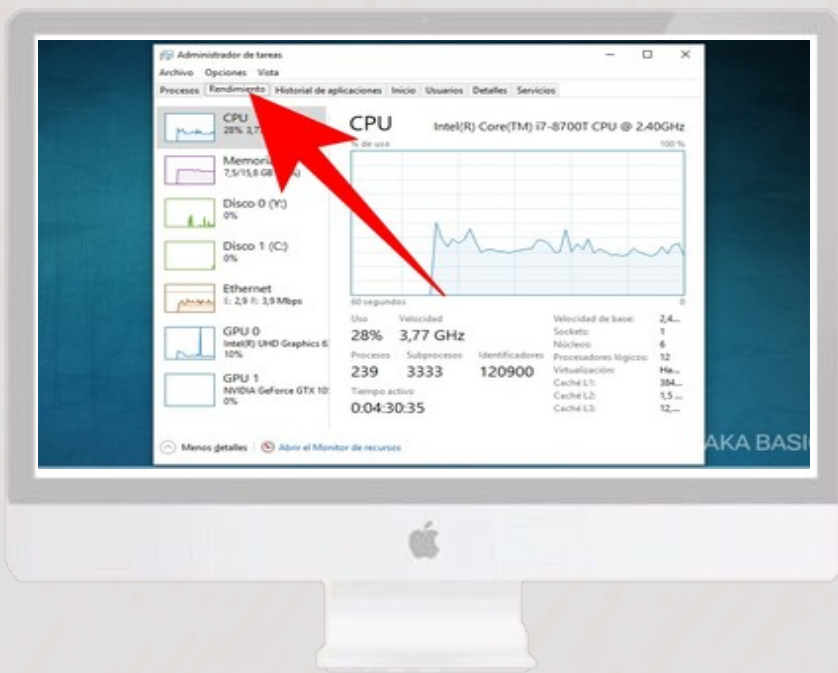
Administrador de tareas
Archivo Opciones Vista
Procesos Rendimiento Historial de aplicaciones Inicio Usuarios Detalles Servicios

CPU
28% 3,7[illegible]

Memoria
7,5/15,8 GB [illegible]

Disco 0 (Y:)
0%

Disco 1 (C:)
0%

Ethernet
E: 2,9 R: 3,9 Mbps

GPU 0
Intel(R) UHD Graphics 6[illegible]
10%

GPU 1
NVIDIA GeForce GTX 10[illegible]
0%

CPU
Intel(R) Core(TM) i7-8700T CPU @ 2.40GHz
% de uso
100 %
60 segundos
0

Uso
28%
Velocidad
3,77 GHz
Procesos
239
Subprocesos
3333
Identificadores
120900
Tiempo activo
0:04:30:35

Velocidad de base: 2,4...
Sockets: 1
Núcleos: 6
Procesadores lógicos: 12
Virtualización: Ha...
Caché L1: 384...
Caché L2: 1,5 ...
Caché L3: 12,...

Menos detalles | Abrir el Monitor de recursos

AKA BASI